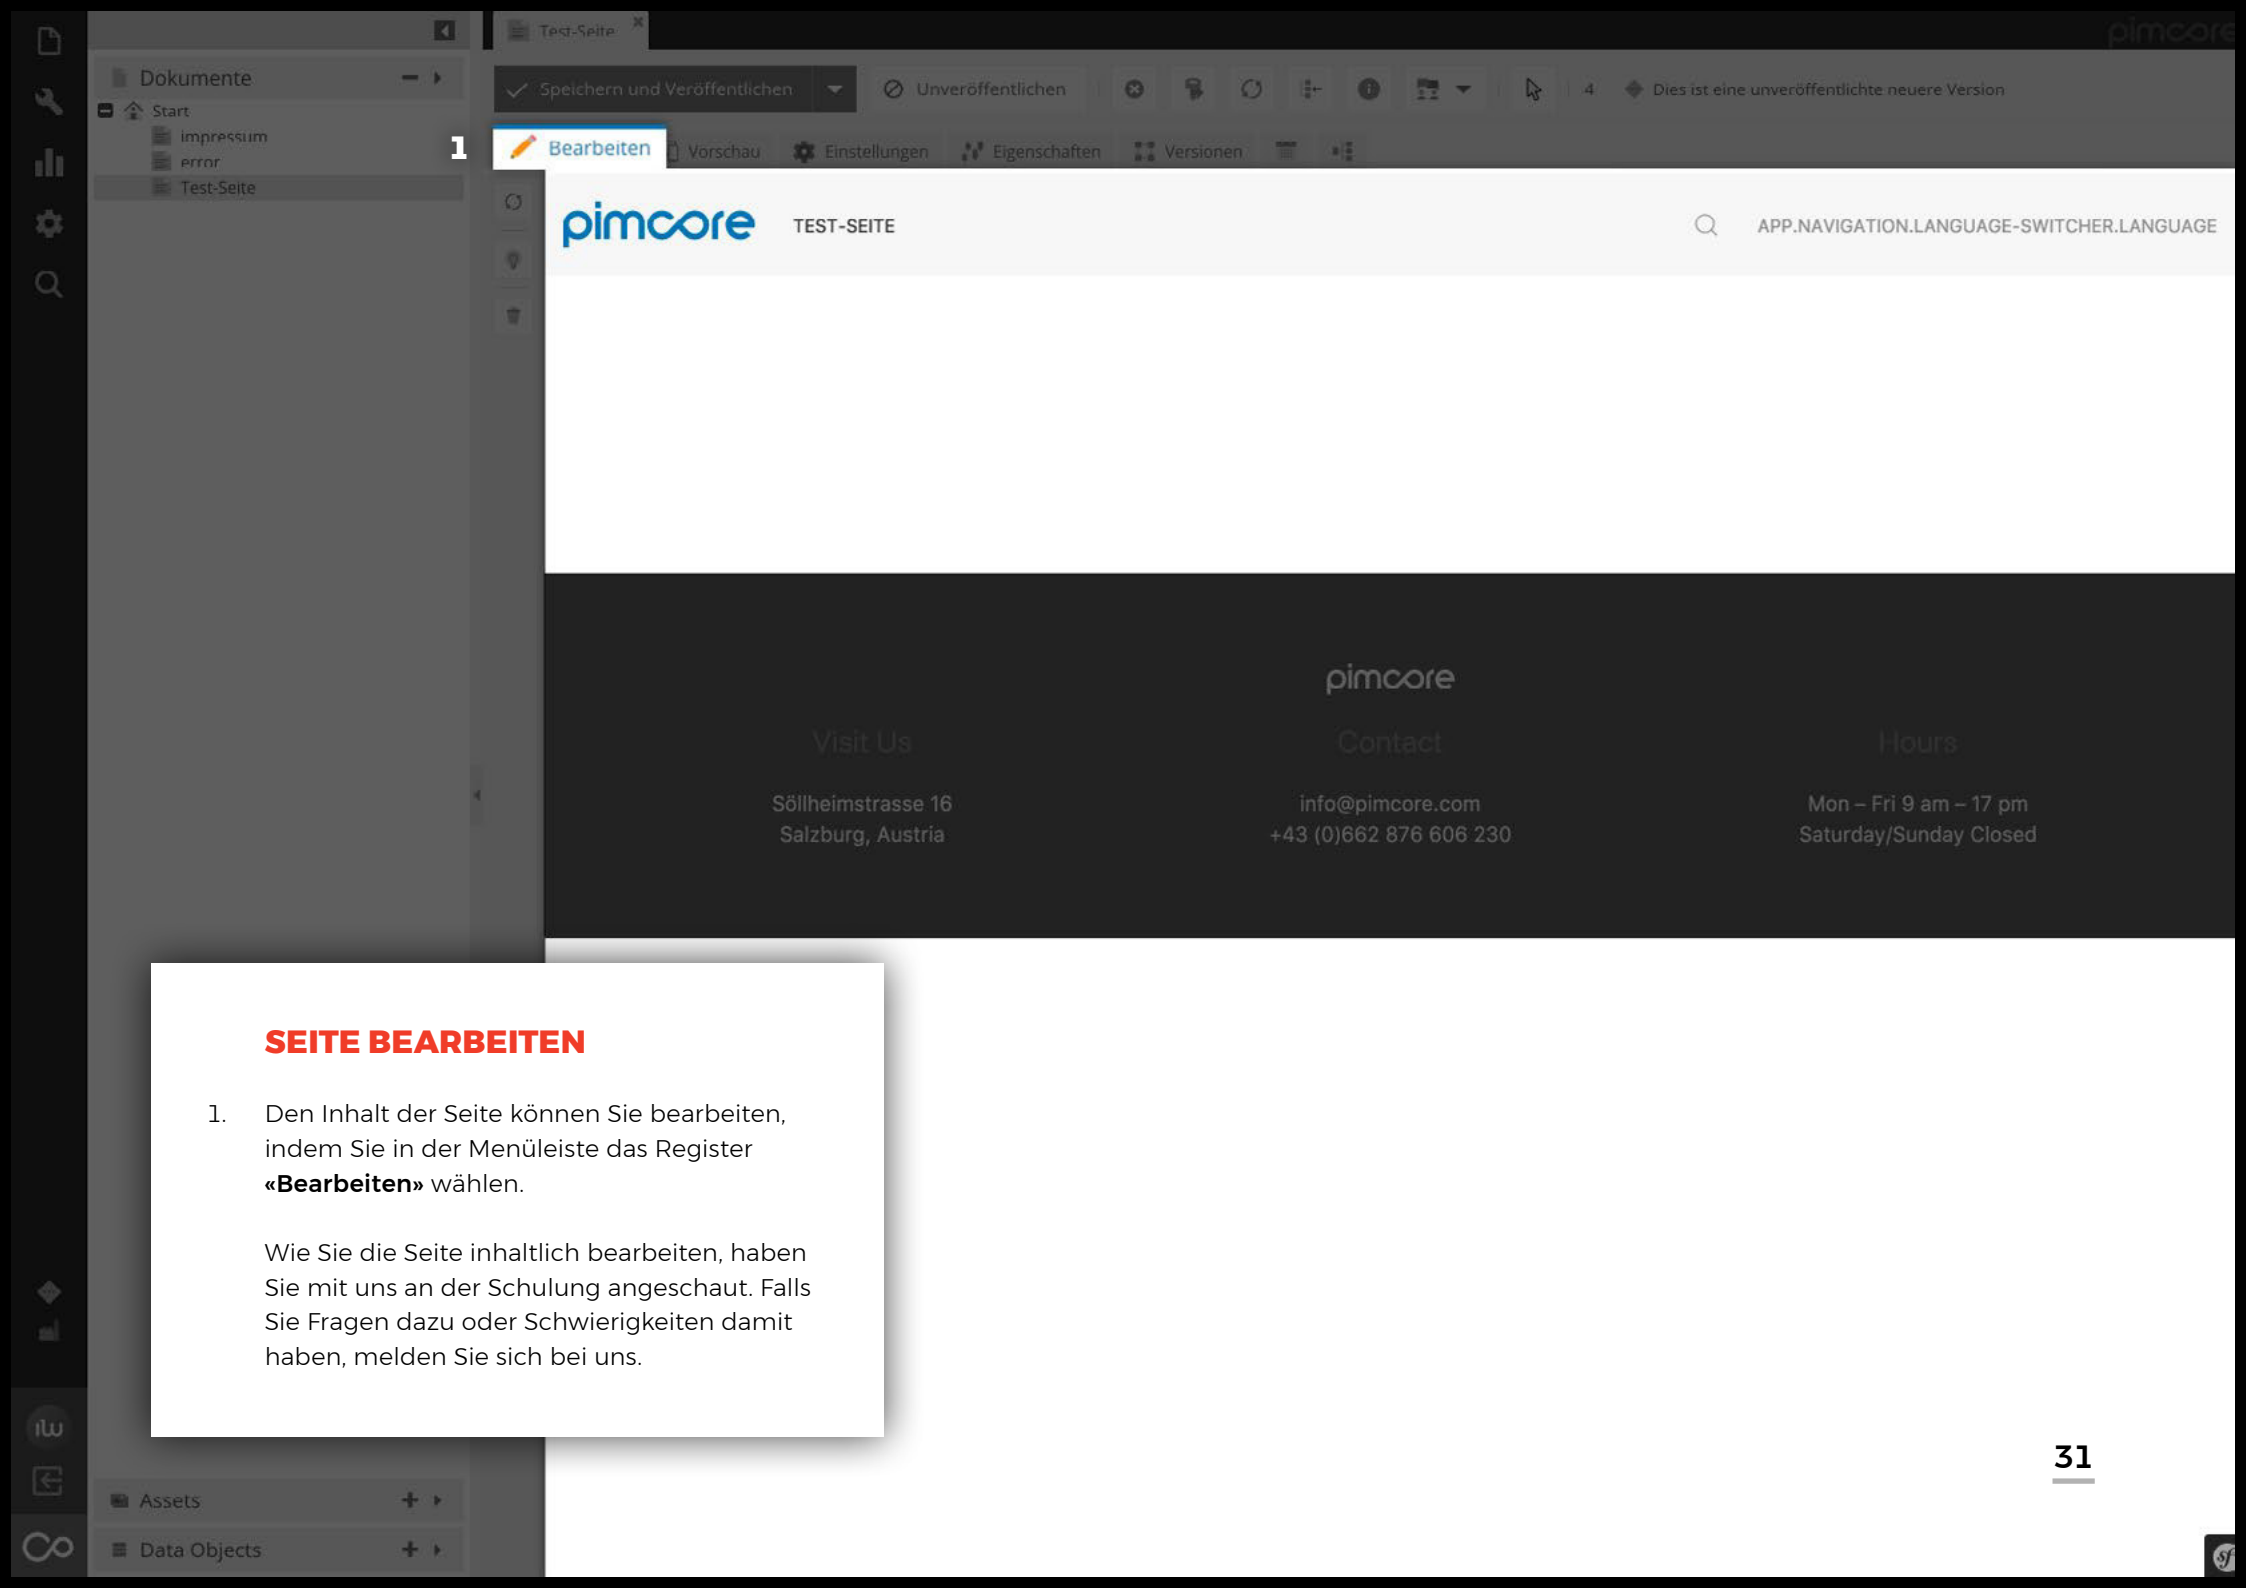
Test-Seite

pimcore

Dokumente

Start

impressum

error

Test-Seite

Speichern und Veröffentlichen

Unveröffentlichen

4

Dies ist eine unveröffentlichte neuere Version

1

Bearbeiten

Vorschau

Einstellungen

Eigenschaften

Versionen

pimcore

TEST-SEITE

APP.NAVIGATION.LANGUAGE-SWITCHER.LANGUAGE

pimcore

Visit Us

Contact

Hours

Söllheimstrasse 16
Salzburg, Austria

info@pimcore.com
+43 (0)662 876 606 230

Mon – Fri 9 am – 17 pm
Saturday/Sunday Closed

SEITE BEARBEITEN

1. Den Inhalt der Seite können Sie bearbeiten, indem Sie in der Menüleiste das Register **«Bearbeiten»** wählen.

Wie Sie die Seite inhaltlich bearbeiten, haben Sie mit uns an der Schulung angeschaut. Falls Sie Fragen dazu oder Schwierigkeiten damit haben, melden Sie sich bei uns.

Assets

Data Objects

31